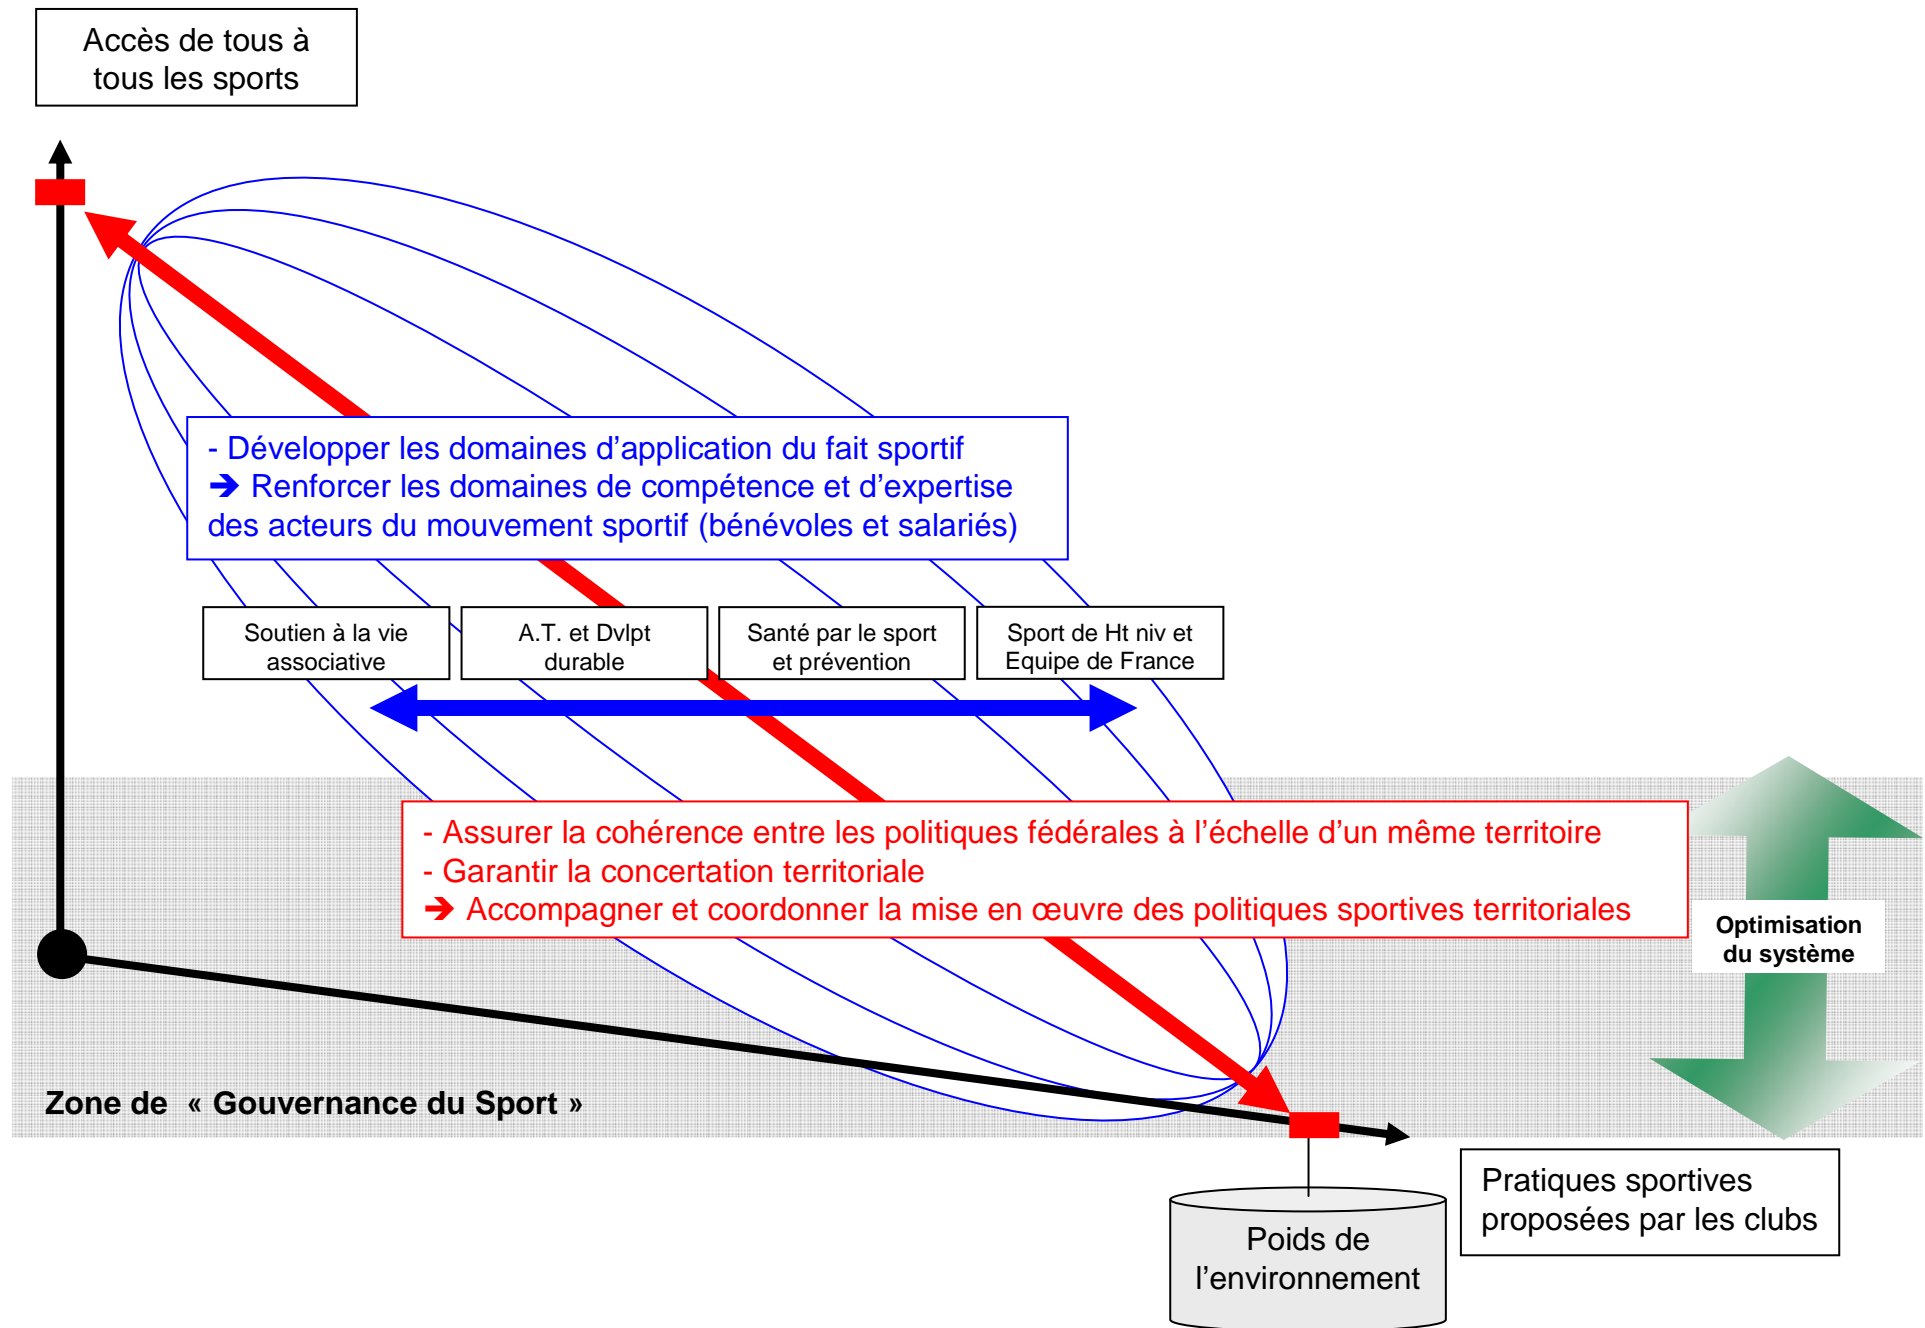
Accès de tous à tous les sports

- Développer les domaines d'application du fait sportif
➔ Renforcer les domaines de compétence et d'expertise des acteurs du mouvement sportif (bénévoles et salariés)

Soutien à la vie associative

A.T. et Dvlpt durable

Santé par le sport et prévention

Sport de Ht niv et Equipe de France

- Assurer la cohérence entre les politiques fédérales à l'échelle d'un même territoire
- Garantir la concertation territoriale
➔ Accompagner et coordonner la mise en œuvre des politiques sportives territoriales

Optimisation du système

Zone de « Gouvernance du Sport »

Poids de l'environnement

Pratiques sportives proposées par les clubs